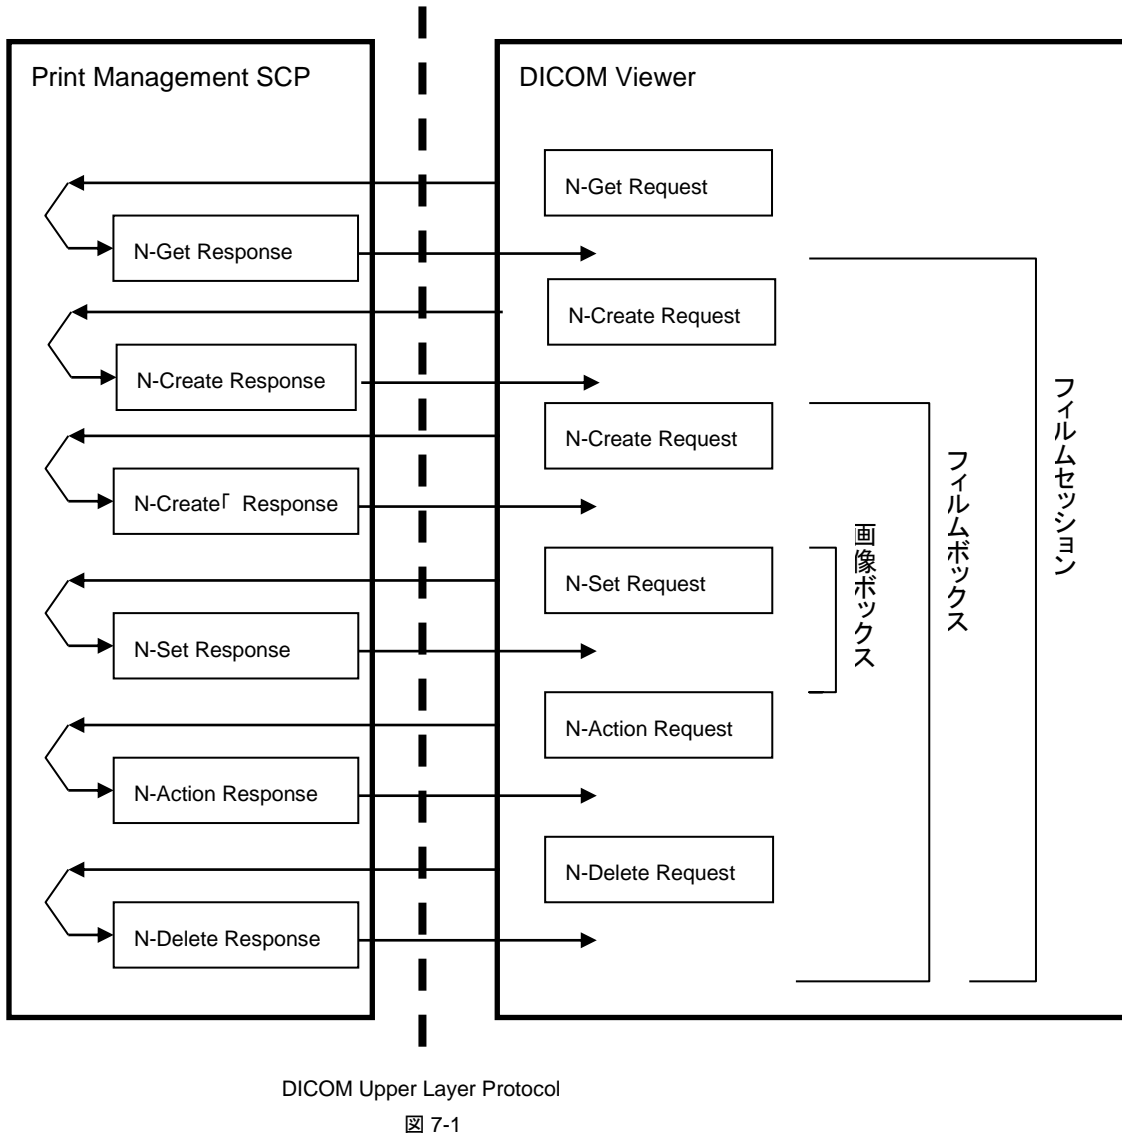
Print Management SCP

DICOM Viewer

N-Get Request

N-Get Response

N-Create Request

N-Create Response

N-Create Request

N-Create「 Response

N-Set Request

N-Set Response

N-Action Request

N-Action Response

N-Delete Request

N-Delete Response

画像ボックス

フィルムボックス

フィルムセッション

DICOM Upper Layer Protocol

図 7-1